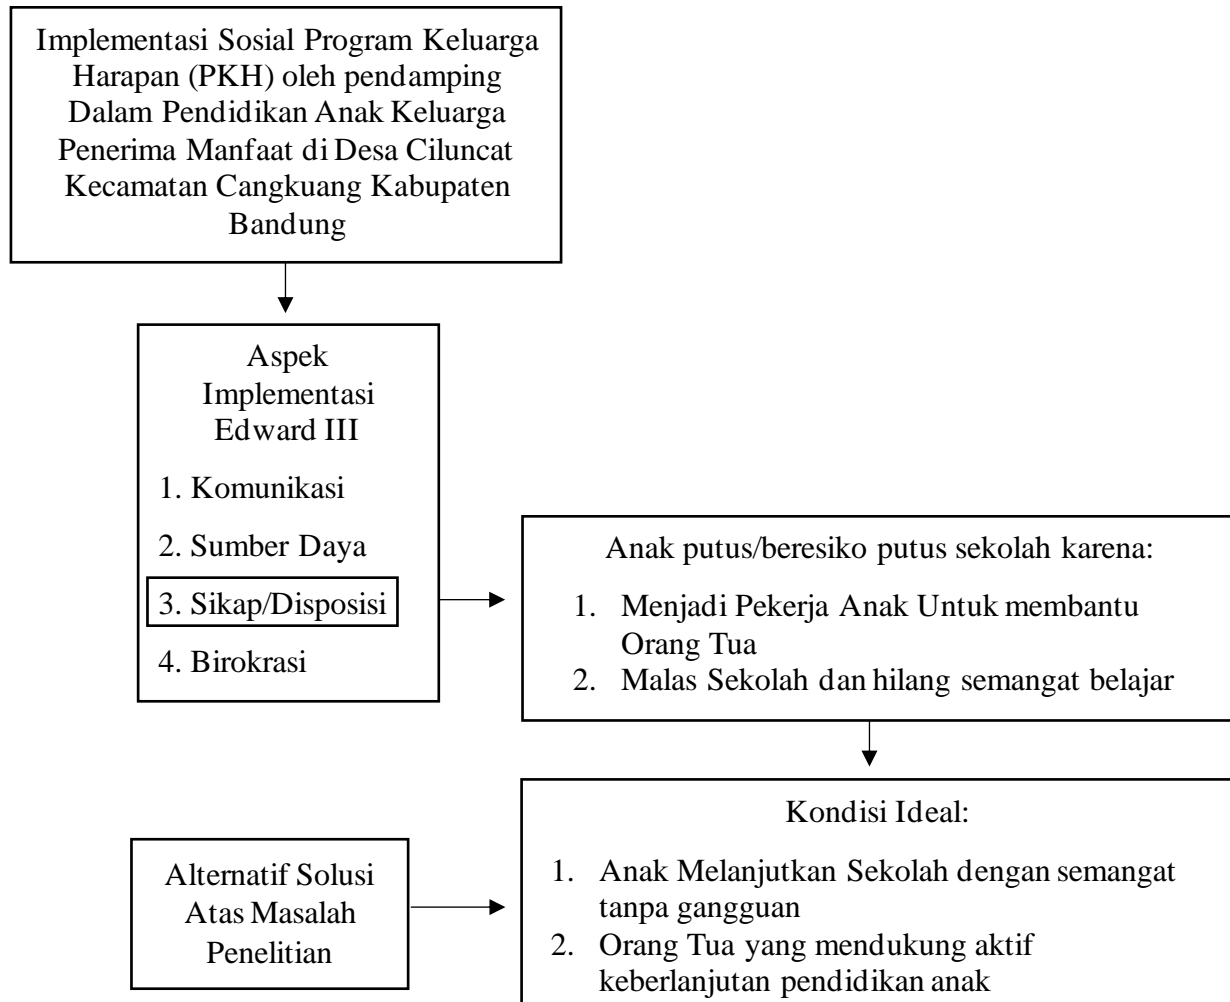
Implementasi Sosial Program Keluarga Harapan (PKH) oleh pendamping Dalam Pendidikan Anak Keluarga Penerima Manfaat di Desa Ciluncat Kecamatan Cangkuang Kabupaten Bandung

Aspek Implementasi Edward III

1. Komunikasi
2. Sumber Daya
3. Sikap/Disposisi
4. Birokrasi

Anak putus/beresiko putus sekolah karena:

1. Menjadi Pekerja Anak Untuk membantu Orang Tua
2. Malas Sekolah dan hilang semangat belajar

Alternatif Solusi Atas Masalah Penelitian

Kondisi Ideal:

1. Anak Melanjutkan Sekolah dengan semangat tanpa gangguan
2. Orang Tua yang mendukung aktif keberlanjutan pendidikan anak